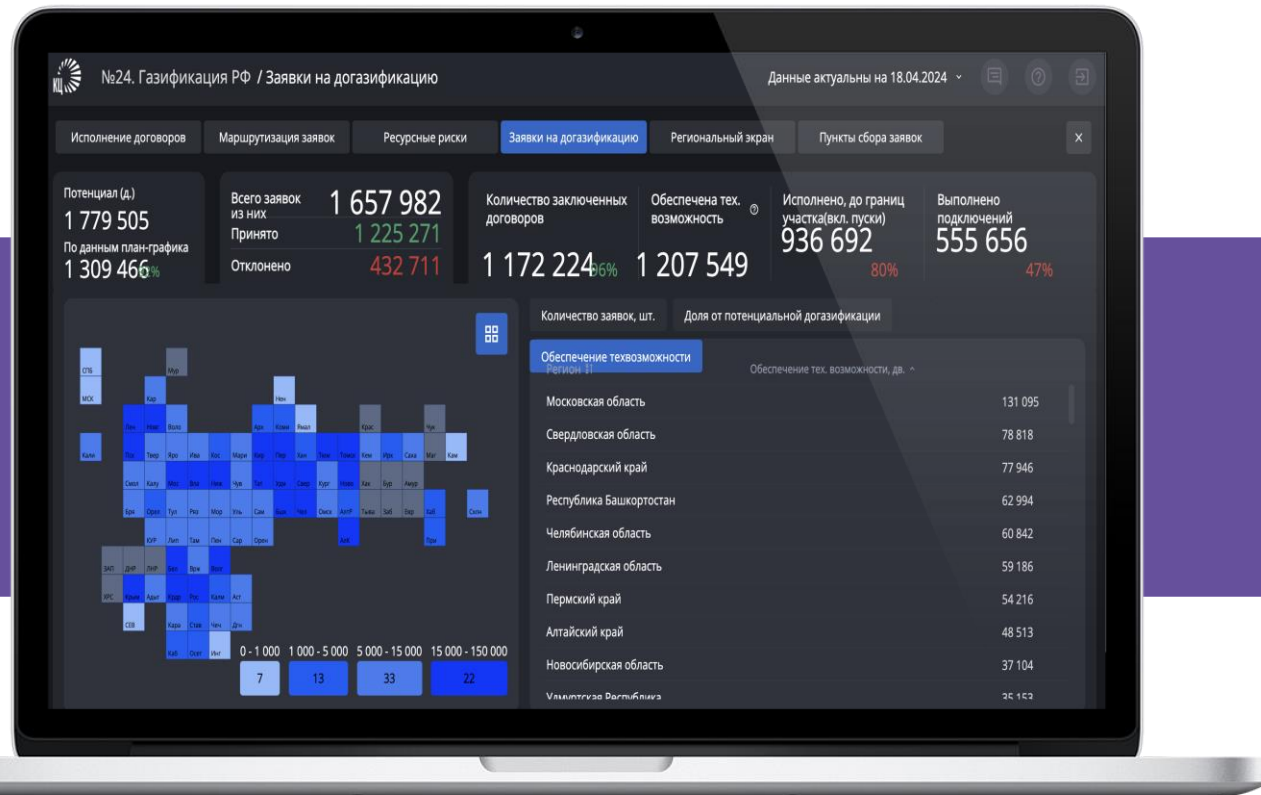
№24. Газификация РФ / Заявки на догазификацию

Данные актуальны на 18.04.2024

Исполнение договоров | Маршрутизация заявок | Ресурсные риски | Заявки на догазификацию | Региональный экран | Пункты сбора заявок

Потенциал (д.)
1 779 505
По данным план-графика
1 309 466

Всего заявок из них 1 657 982
Принято 1 225 271
Отклонено 432 711

Количество заключенных договоров
1 172 224 96%

Обеспечена тех. возможность
1 207 549

Исполнено, до границ участка(вкл. пуски)
936 692
80%

Выполнено подключений
555 656
47%

СПб Мур
МСК Кар Нен
Лен Нвг Волг Арх Коми Ямал Крас Чук
Кали Псу Твер Ярс Ива Кос Мари Кир Пер Хан Том Ирк Саха Маг Кам
Смол Калу Мос Вла Ниж Чув Тат Удм Свер Кург Ново Хак Бур Амур
Брк Орел Тул Ряз Мор Уль Сам Баш Чел Омск АлтР Тыва Заб Евр Хаб Сахл
Бел Лип Там Пен Сар Орен Алт При
ЗАП ДНР ЛНР Ворж Волг
ХРС Крым Адыг Кдар Рос Калм Аст
СЕВ Кара Став Чеч Даг
Каб Осет Инг

0 - 1 000 | 1 000 - 5 000 | 5 000 - 15 000 | 15 000 - 150 000
7 | 13 | 33 | 22

Количество заявок, шт. | Доля от потенциальной догазификации
Обеспечение техвозможности

Регион 31 | Обеспечение тех. возможности, дв.

| | |
|---|---|
| Московская область | 131 095 |
| Свердловская область | 78 818 |
| Краснодарский край | 77 946 |
| Республика Башкортостан | 62 994 |
| Челябинская область | 60 842 |
| Ленинградская область | 59 186 |
| Пермский край | 54 216 |
| Алтайский край | 48 513 |
| Новосибирская область | 37 104 |
| Удмуртская Республика | 35 153 |